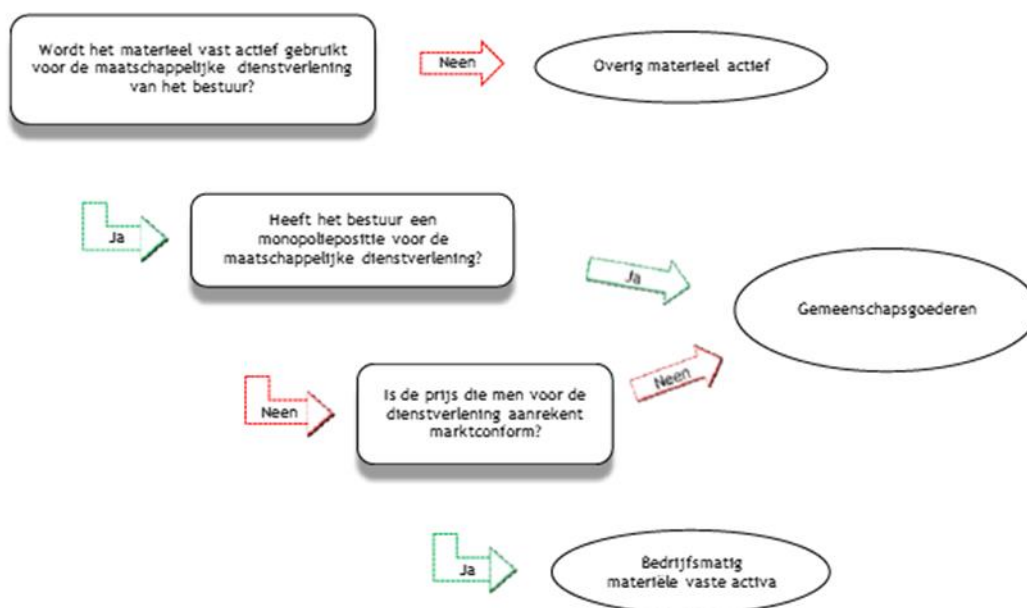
Wordt het materieel vast actief gebruikt voor de maatschappelijke dienstverlening van het bestuur?

Neen

Overig materieel actief

Ja

Heeft het bestuur een monopoliepositie voor de maatschappelijke dienstverlening?

Ja

Gemeenschapsgoederen

Neen

Is de prijs die men voor de dienstverlening aanrekent marktconform?

Neen

Ja

Bedrijfsmatig materiële vaste activa